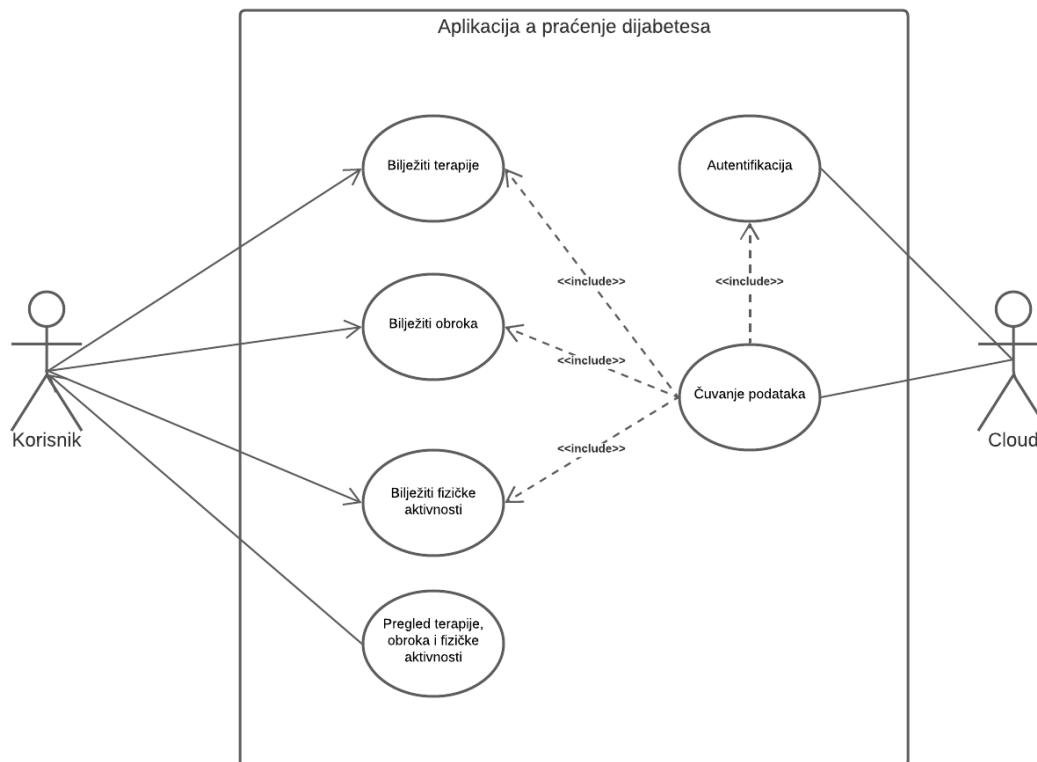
Aplikacija a praćenje dijabetesa

Bilježiti terapije

Autentifikacija

<<include>>

<<include>>

Bilježiti obroka

<<include>>

Čuvanje podataka

Korisnik

Cloud

<<include>>

Bilježiti fizičke aktivnosti

Pregled terapije, obroka i fizičke aktivnosti